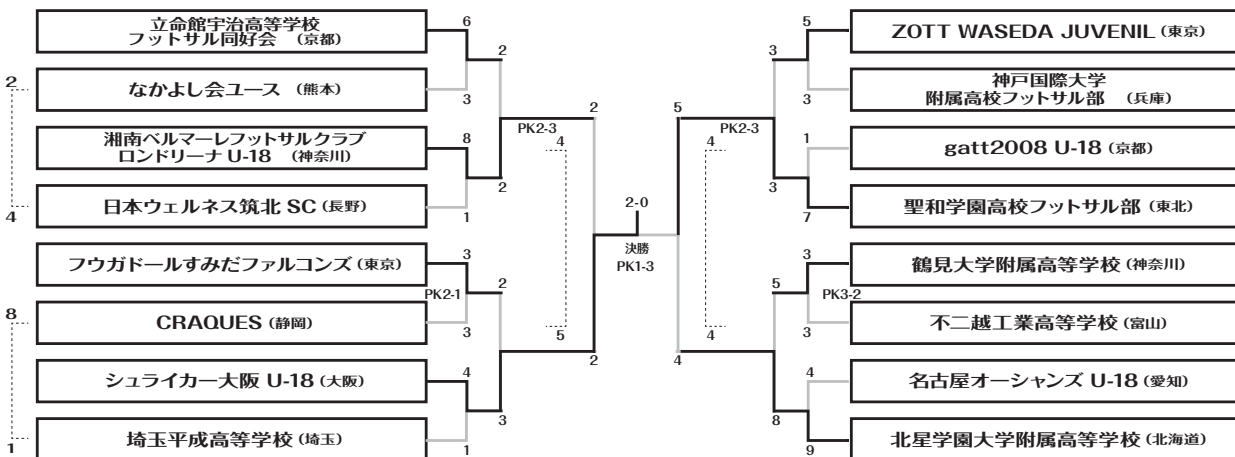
立命館宇治高等学校 フットサル同好会 （京都）
6
2
なかよし会ユース （熊本）
3
2
4
湘南ベルマーレフットサルクラブ ロンドリーナ U-18 （神奈川）
8
2
日本ウェルネス筑北 SC（長野）
1
PK2-3
4
2
5
フウガドールすみだファルコンズ（東京）
3
PK2-1
2
CRAQUES（静岡）
3
8
1
シュライカー大阪 U-18（大阪）
4
3
埼玉平成高等学校（埼玉）
1
2
2-0
決勝
PK1-3
ZOTT WASEDA JUVENIL（東京）
5
3
神戸国際大学 附属高校フットサル部 （兵庫）
3
5
PK2-3
4
4
gatt2008 U-18（京都）
1
3
聖和学園高校フットサル部（東北）
7
鶴見大学附属高等学校（神奈川）
3
5
PK3-2
不二越工業高等学校（富山）
3
4
名古屋オーシャンズ U-18（愛知）
4
8
北星学園大学附属高等学校（北海道）
9